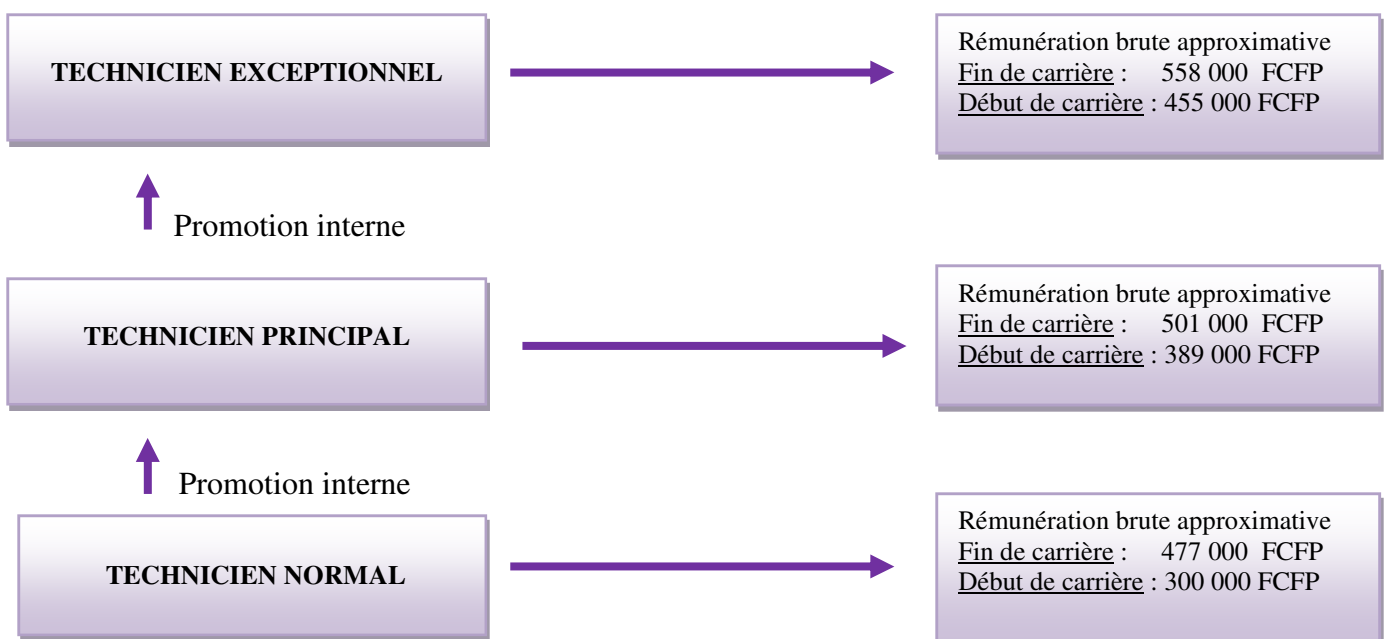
TECHNICIEN EXCEPTIONNEL

Rémunération brute approximative
Fin de carrière : 558 000 FCFP
Début de carrière : 455 000 FCFP

Promotion interne

TECHNICIEN PRINCIPAL

Rémunération brute approximative
Fin de carrière : 501 000 FCFP
Début de carrière : 389 000 FCFP

Promotion interne

TECHNICIEN NORMAL

Rémunération brute approximative
Fin de carrière : 477 000 FCFP
Début de carrière : 300 000 FCFP